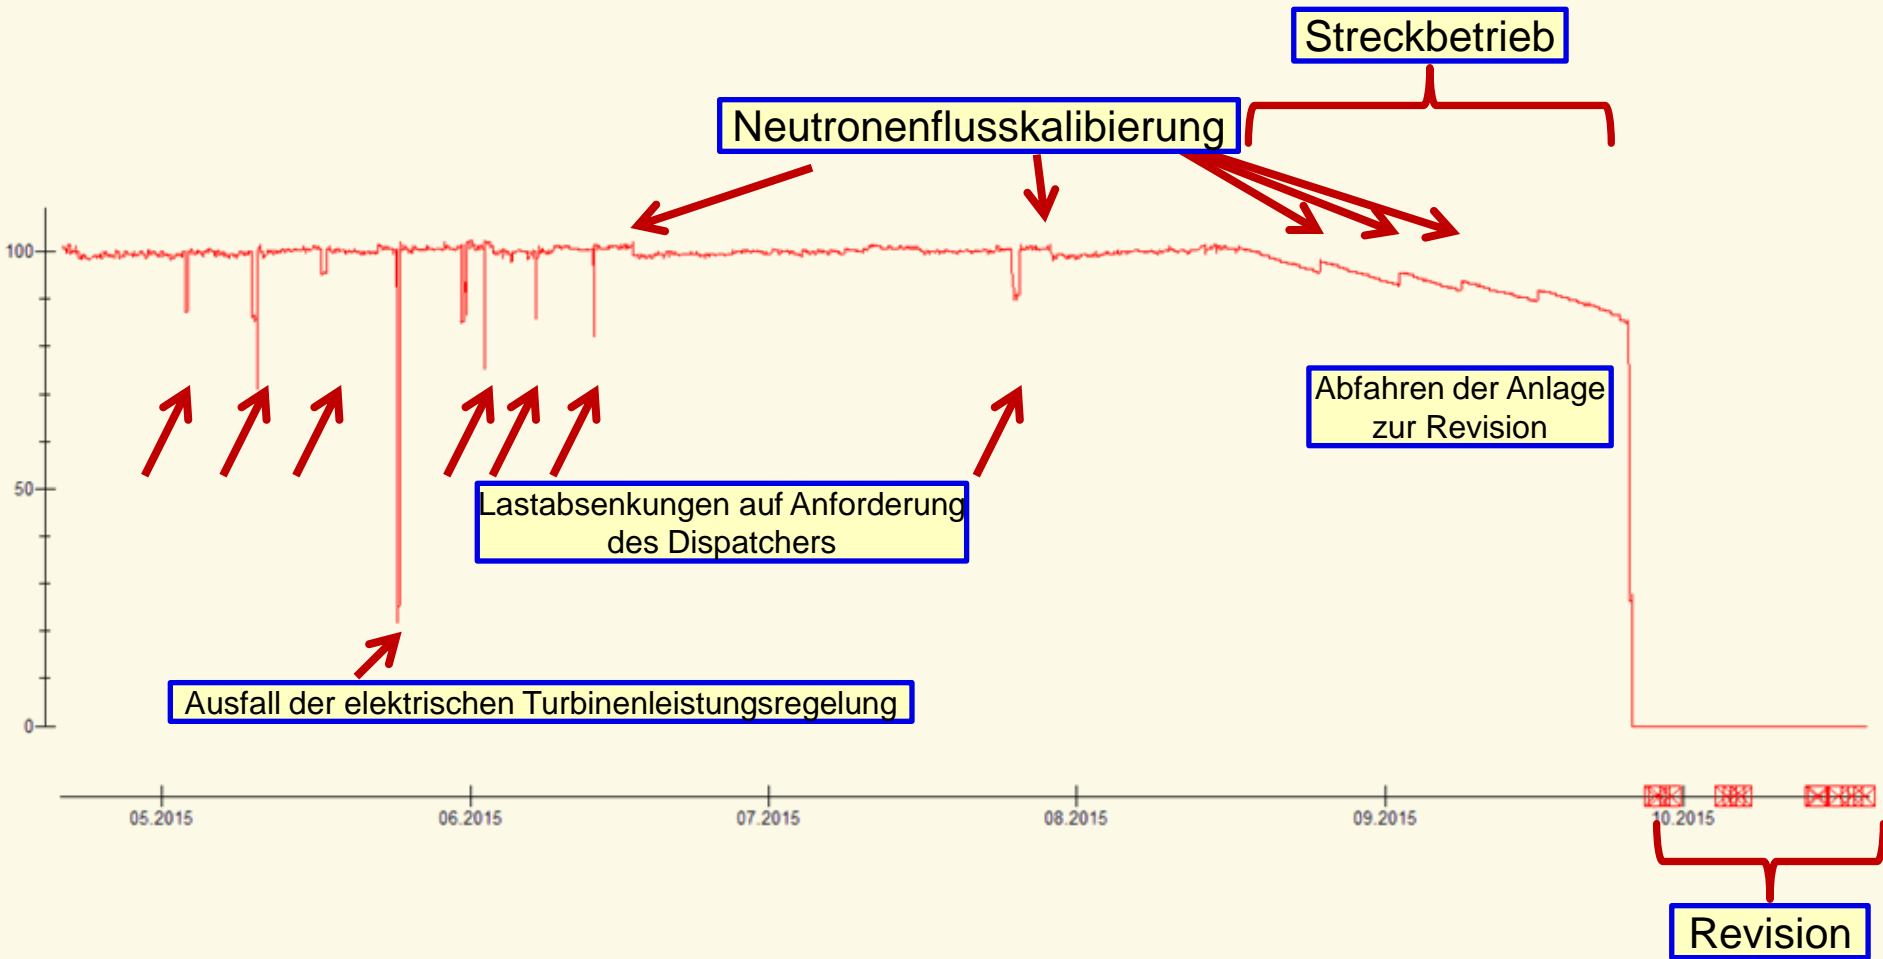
Streckbetrieb

Neutronenflusskalibierung

100

50

0

Abfahren der Anlage zur Revision

Lastabsenkungen auf Anforderung des Dispatchers

Ausfall der elektrischen Turbinenleistungsregelung

05.2015

06.2015

07.2015

08.2015

09.2015

10.2015

Revision